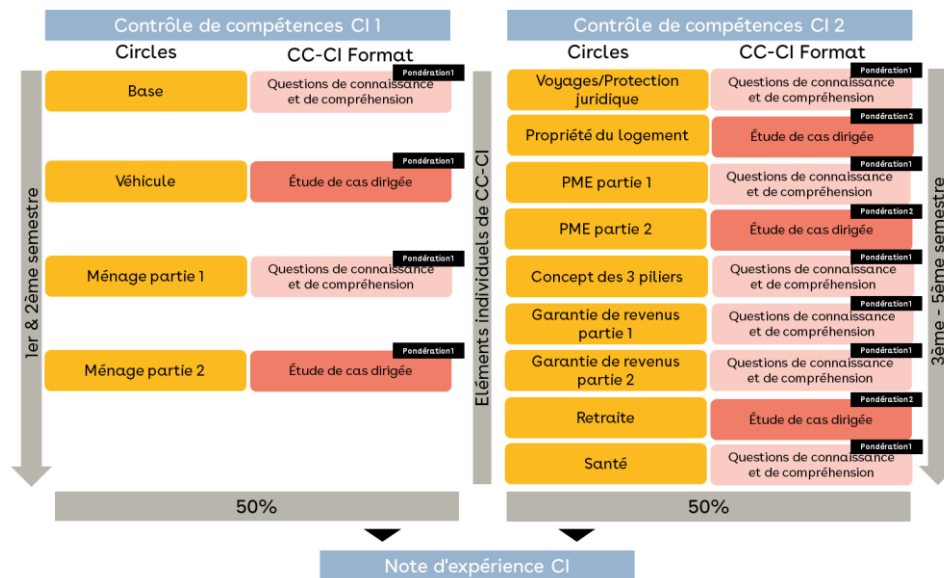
Contrôle de compétences CI 1

| Circles | CC-CI Format |
|---|---|
| Base | Pondération1 Questions de connaissance et de compréhension |
| Véhicule | Pondération1 Étude de cas dirigée |
| Ménage partie 1 | Pondération1 Questions de connaissance et de compréhension |
| Ménage partie 2 | Pondération1 Étude de cas dirigée |

1er & 2ème semestre

50%

Eléments individuels de CC-CI

Contrôle de compétences CI 2

| Circles | CC-CI Format |
|---|---|
| Voyages/Protection juridique | Pondération1 Questions de connaissance et de compréhension |
| Propriété du logement | Pondération2 Étude de cas dirigée |
| PME partie 1 | Pondération1 Questions de connaissance et de compréhension |
| PME partie 2 | Pondération2 Étude de cas dirigée |
| Concept des 3 piliers | Pondération1 Questions de connaissance et de compréhension |
| Garantie de revenus partie 1 | Pondération1 Questions de connaissance et de compréhension |
| Garantie de revenus partie 2 | Pondération1 Questions de connaissance et de compréhension |
| Retraite | Pondération2 Étude de cas dirigée |
| Santé | Pondération1 Questions de connaissance et de compréhension |

3ème - 5ème semestre

50%

Note d'expérience CI